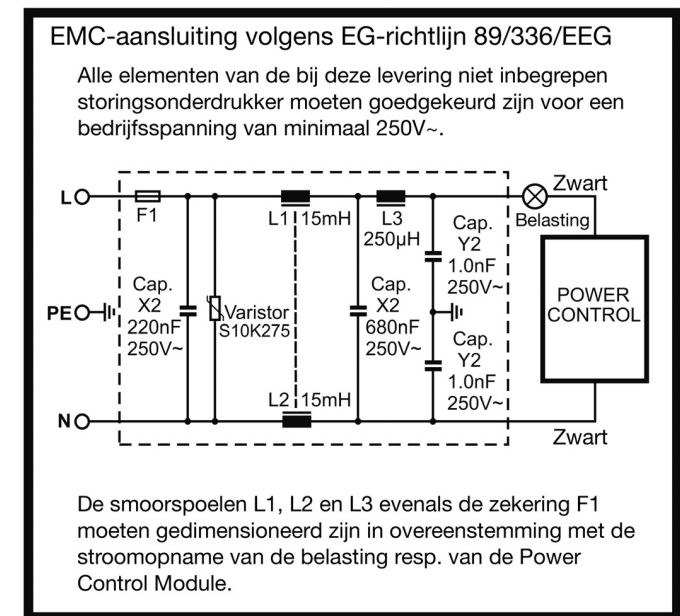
EMC-aansluiting volgens EG-richtlijn 89/336/EEG

Alle elementen van de bij deze levering niet inbegrepen storingsonderdrukker moeten goedgekeurd zijn voor een bedrijfsspanning van minimaal 250V~.

L

F1

L1 15mH

L3 250µH

Zwart

Belasting

Cap. Y2 1.0nF 250V~

PE

Cap. X2 220nF 250V~

Varistor S10K275

Cap. X2 680nF 250V~

POWER CONTROL

Cap. Y2 1.0nF 250V~

L2 15mH

N

Zwart

De smoorspoelen L1, L2 en L3 evenals de zekering F1 moeten gedimensioneerd zijn in overeenstemming met de stroomopname van de belasting resp. van de Power Control Module.